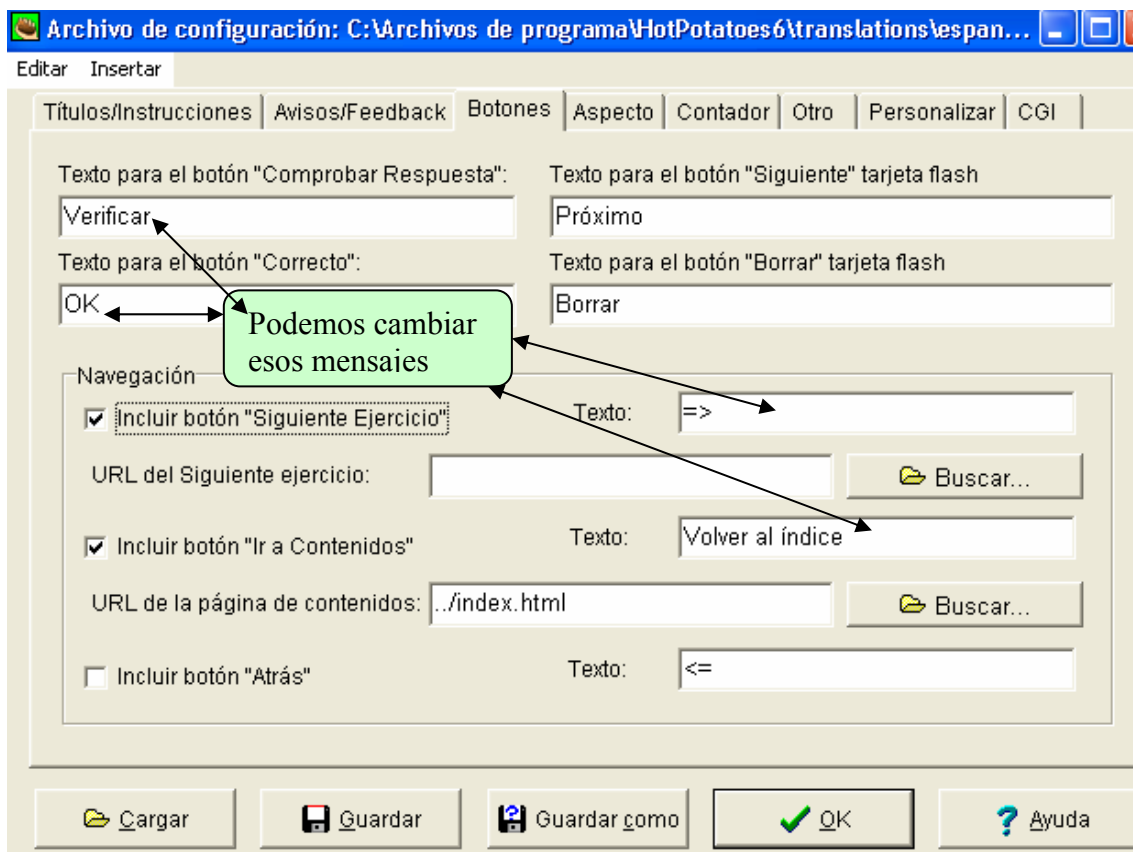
Archivo de configuración: C:\Archivos de programa\HotPotatoes6\translations\espan...

Editar Insertar

Títulos/Instrucciones | Avisos/Feedback | Botones | Aspecto | Contador | Otro | Personalizar | CGI

Texto para el botón "Comprobar Respuesta":
Verificar

Texto para el botón "Siguiente" tarjeta flash
Próximo

Texto para el botón "Correcto":
OK

Texto para el botón "Borrar" tarjeta flash
Borrar

Podemos cambiar esos mensaies

Navegación

Incluir botón "Siguiente Ejercicio"
Texto: =>

URL del Siguiente ejercicio:
Buscar...

Incluir botón "Ir a Contenidos"
Texto: Volver al índice

URL de la página de contenidos: ../index.html
Buscar...

Incluir botón "Atrás"
Texto: <=

Cargar
Guardar
Guardar como
OK
Ayuda